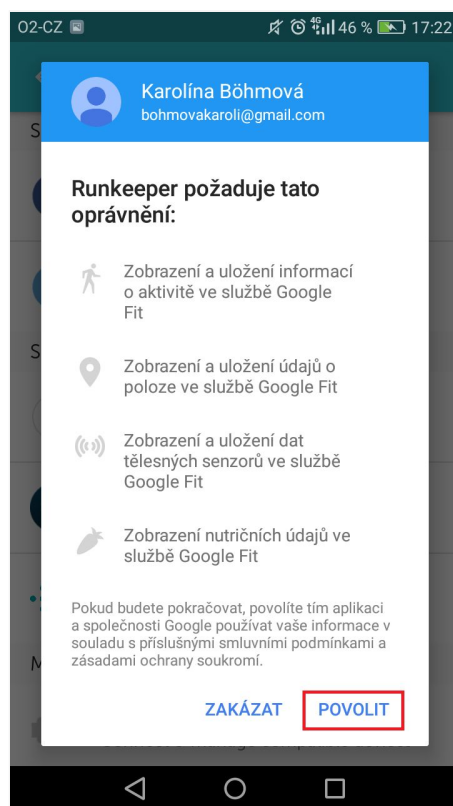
O2-CZ 46 % 17:22

Karolína Böhmová
bohmovakaroli@gmail.com

Runkeeper požaduje tato oprávnění:

Zobrazení a uložení informací o aktivitě ve službě Google Fit

Zobrazení a uložení údajů o poloze ve službě Google Fit

Zobrazení a uložení dat tělesných senzorů ve službě Google Fit

Zobrazení nutričních údajů ve službě Google Fit

Pokud budete pokračovat, povolíte tím aplikaci a společnosti Google používat vaše informace v souladu s příslušnými smluvními podmínkami a zásadami ochrany soukromí.

ZAKÁZAT POVOLIT